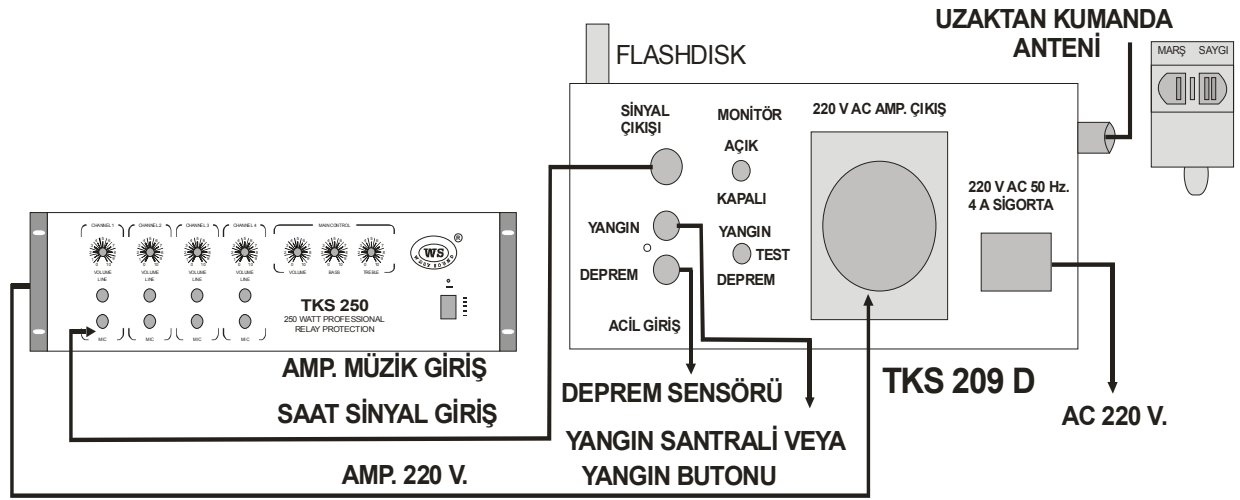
UZAKTAN KUMANDA ANTENİ

MARŞ SAYGI

FLASHDISK

SİNYAL ÇIKIŞI

MONİTÖR

AÇIK

KAPALI

220 V AC AMP. ÇIKIŞ

220 V AC 50 Hz. 4 A SİGORTA

YANGIN

YANGIN

TEST

DEPREM

DEPREM

ACİL GİRİŞ

CHANNEL 1 CHANNEL 2 CHANNEL 3 CHANNEL 4 MAIN CONTROL

VOLUME LINE VOLUME LINE VOLUME LINE VOLUME LINE VOLUME BASS TREBLE

WS ®

TKS 250
250 WATT PROFESSIONAL RELAY PROTECTION

MIC MIC MIC MIC

AMP. MÜZİK GİRİŞ

SAAT SİNYAL GİRİŞ

DEPREM SENSÖRÜ

TKS 209 D

AC 220 V.

YANGIN SANTRALİ VEYA YANGIN BUTONU

AMP. 220 V.